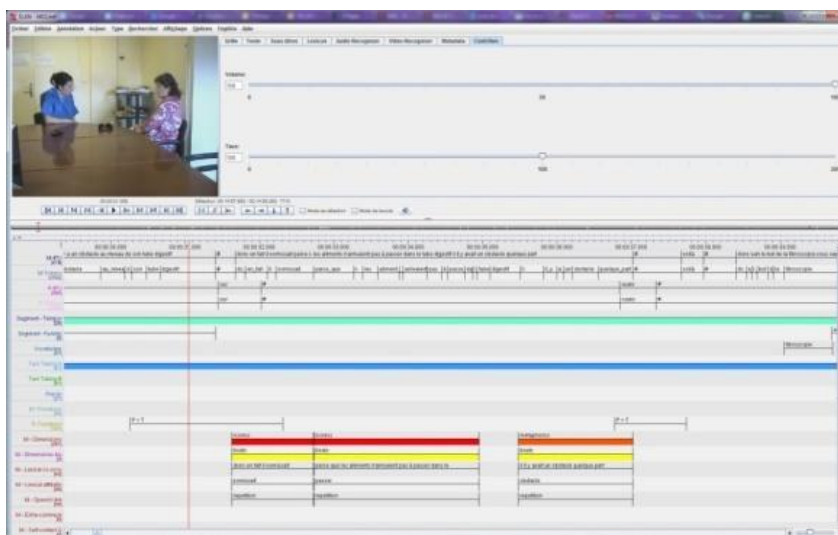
ELAN - MCLeaf

Fichier Edition Annotation Acteur Type Rechercher Affichage Options Fenêtre Aide

Grille | Texte | Sous-titres | Lexique | Audio Recognizer | Video Recognizer | Metadata | Contrôles

Volume:

100

0 50 100

Taux:

100

0 100 200

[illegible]

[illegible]

00:00:30.000 00:00:31.000 00:00:32.000 00:00:33.000 00:00:34.000 00:00:35.000 00:00:36.000 00:00:37.000 00:00:38.000 00:00:39.000

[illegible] dans le tube digestif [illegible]

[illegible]

Signe-Tâche

Signe-Forme

Tête

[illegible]

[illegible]

P = T

P = T

Dossier

Dossier

Métaphore

Geste

Geste

Donc on fait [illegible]

Donc que les aliments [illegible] par le tube digestif

Et y avait un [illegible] quelque part

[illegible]

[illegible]

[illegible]

répétition

répétition

répétition

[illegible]